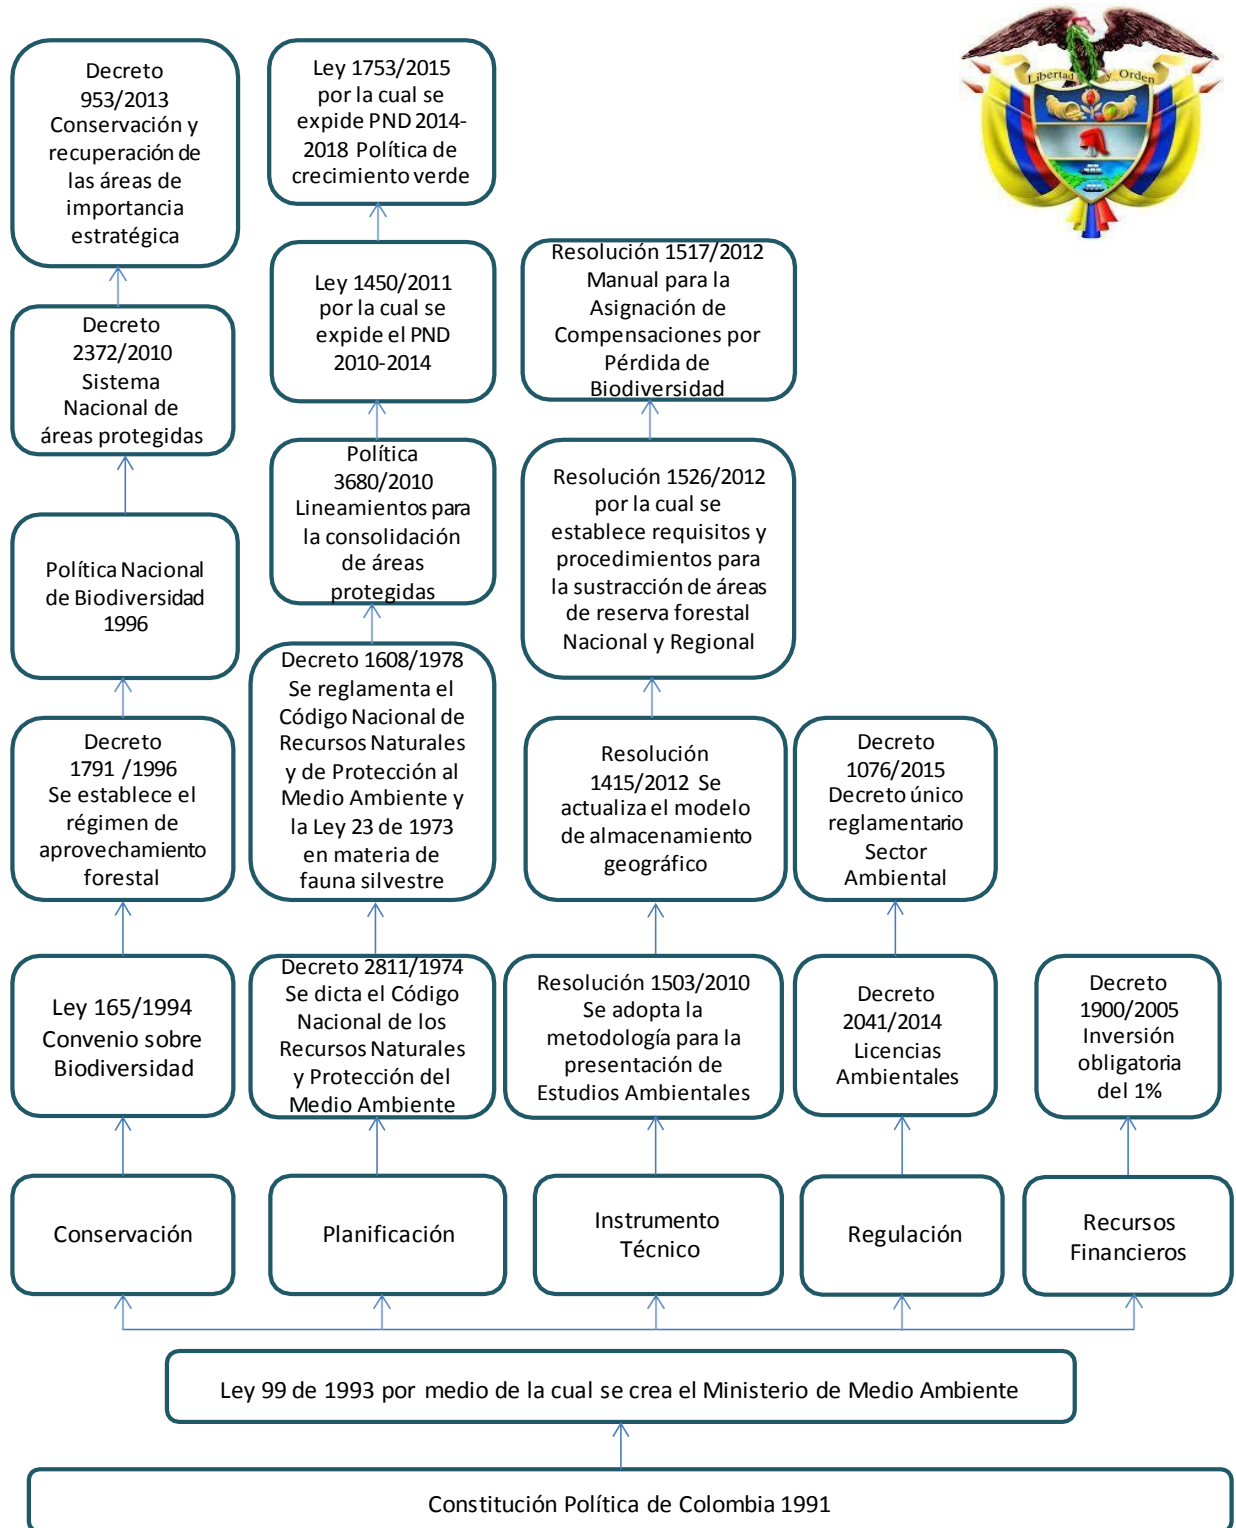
Libertad y Orden

Decreto 953/2013 Conservación y recuperación de las áreas de importancia estratégica

Decreto 2372/2010 Sistema Nacional de áreas protegidas

Política Nacional de Biodiversidad 1996

Decreto 1791 /1996 Se establece el régimen de aprovechamiento forestal

Ley 165/1994 Convenio sobre Biodiversidad

Conservación

Ley 1753/2015 por la cual se expide PND 2014-2018 Política de crecimiento verde

Ley 1450/2011 por la cual se expide el PND 2010-2014

Política 3680/2010 Lineamientos para la consolidación de áreas protegidas

Decreto 1608/1978 Se reglamenta el Código Nacional de Recursos Naturales y de Protección al Medio Ambiente y la Ley 23 de 1973 en materia de fauna silvestre

Decreto 2811/1974 Se dicta el Código Nacional de los Recursos Naturales y Protección del Medio Ambiente

Planificación

Resolución 1517/2012 Manual para la Asignación de Compensaciones por Pérdida de Biodiversidad

Resolución 1526/2012 por la cual se establece requisitos y procedimientos para la sustracción de áreas de reserva forestal Nacional y Regional

Resolución 1415/2012 Se actualiza el modelo de almacenamiento geográfico

Resolución 1503/2010 Se adopta la metodología para la presentación de Estudios Ambientales

Instrumento Técnico

Decreto 1076/2015 Decreto único reglamentario Sector Ambiental

Decreto 2041/2014 Licencias Ambientales

Regulación

Decreto 1900/2005 Inversión obligatoria del 1%

Recursos Financieros

Ley 99 de 1993 por medio de la cual se crea el Ministerio de Medio Ambiente

Constitución Política de Colombia 1991